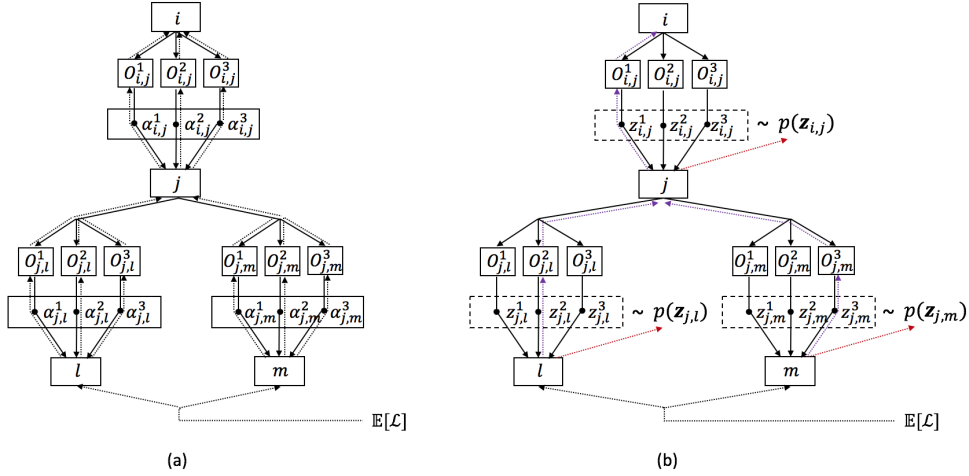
$i$

$O_{i,j}^1$ $O_{i,j}^2$ $O_{i,j}^3$

$\alpha_{i,j}^1$ $\alpha_{i,j}^2$ $\alpha_{i,j}^3$

$j$

$O_{j,l}^1$ $O_{j,l}^2$ $O_{j,l}^3$

$O_{j,m}^1$ $O_{j,m}^2$ $O_{j,m}^3$

$\alpha_{j,l}^1$ $\alpha_{j,l}^2$ $\alpha_{j,l}^3$

$\alpha_{j,m}^1$ $\alpha_{j,m}^2$ $\alpha_{j,m}^3$

$l$

$m$

$\mathbb{E}[\mathcal{L}]$

(a)

$i$

$O_{i,j}^1$ $O_{i,j}^2$ $O_{i,j}^3$

$z_{i,j}^1$ $z_{i,j}^2$ $z_{i,j}^3$ $\sim p(\mathbf{z}_{i,j})$

$j$

$O_{j,l}^1$ $O_{j,l}^2$ $O_{j,l}^3$

$O_{j,m}^1$ $O_{j,m}^2$ $O_{j,m}^3$

$z_{j,l}^1$ $z_{j,l}^2$ $z_{j,l}^3$ $\sim p(\mathbf{z}_{j,l})$

$z_{j,m}^1$ $z_{j,m}^2$ $z_{j,m}^3$ $\sim p(\mathbf{z}_{j,m})$

$l$

$m$

$\mathbb{E}[\mathcal{L}]$

(b)